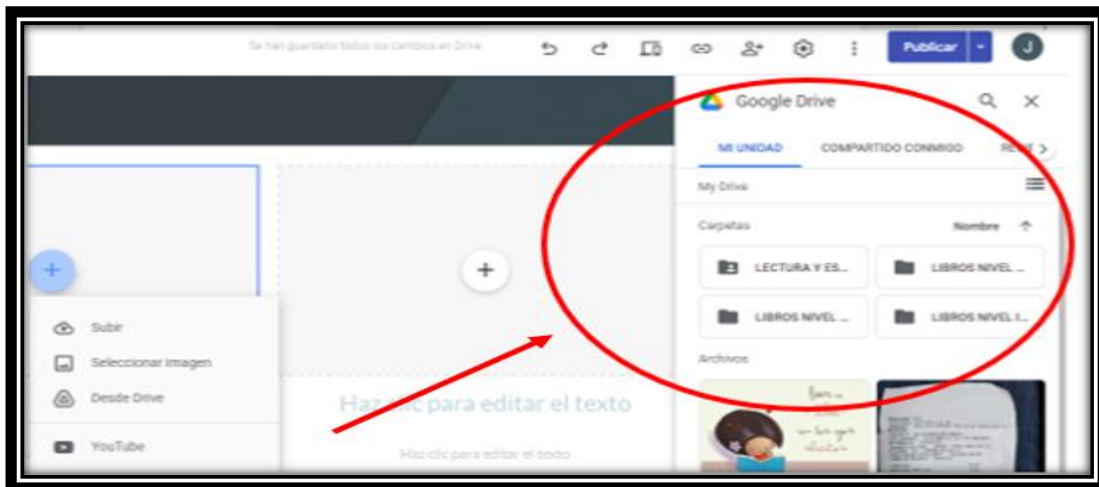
Se han guardado todos los cambios en Drive

Publicar

J

Google Drive

MI UNIDAD

COMPARTIDO CONMIGO

RE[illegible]

My Drive

Carpetas

Nombre

LECTURA Y ES...

LIBROS NIVEL ...

LIBROS NIVEL ...

LIBROS NIVEL I...

Archivos

Subir

Seleccionar imagen

Desde Drive

YouTube

Haz clic para editar el texto

Haz clic para editar el texto